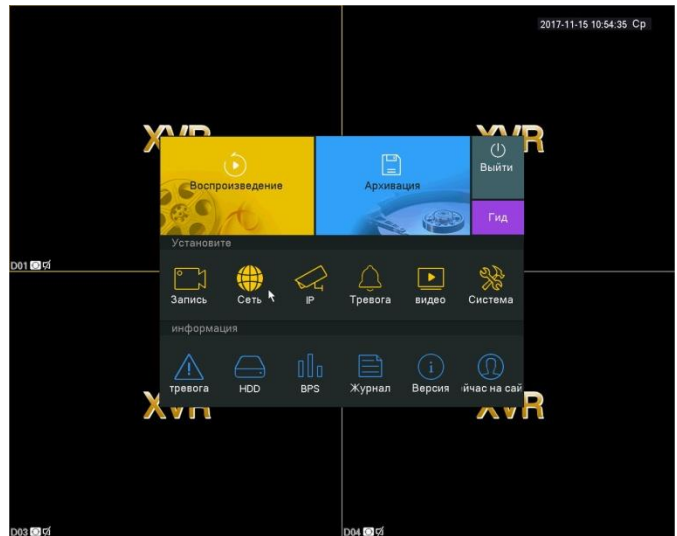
2017-11-15 10:54:35 Ср

XVR

XVR

Воспроизведение

Архивация

Выйти

Гид

Установите

Запись

Сеть

IP

Тревога

видео

Система

информация

тревога

HDD

BPS

Журнал

Версия

ічас на сай

D01

XVR

XVR

D03

D04